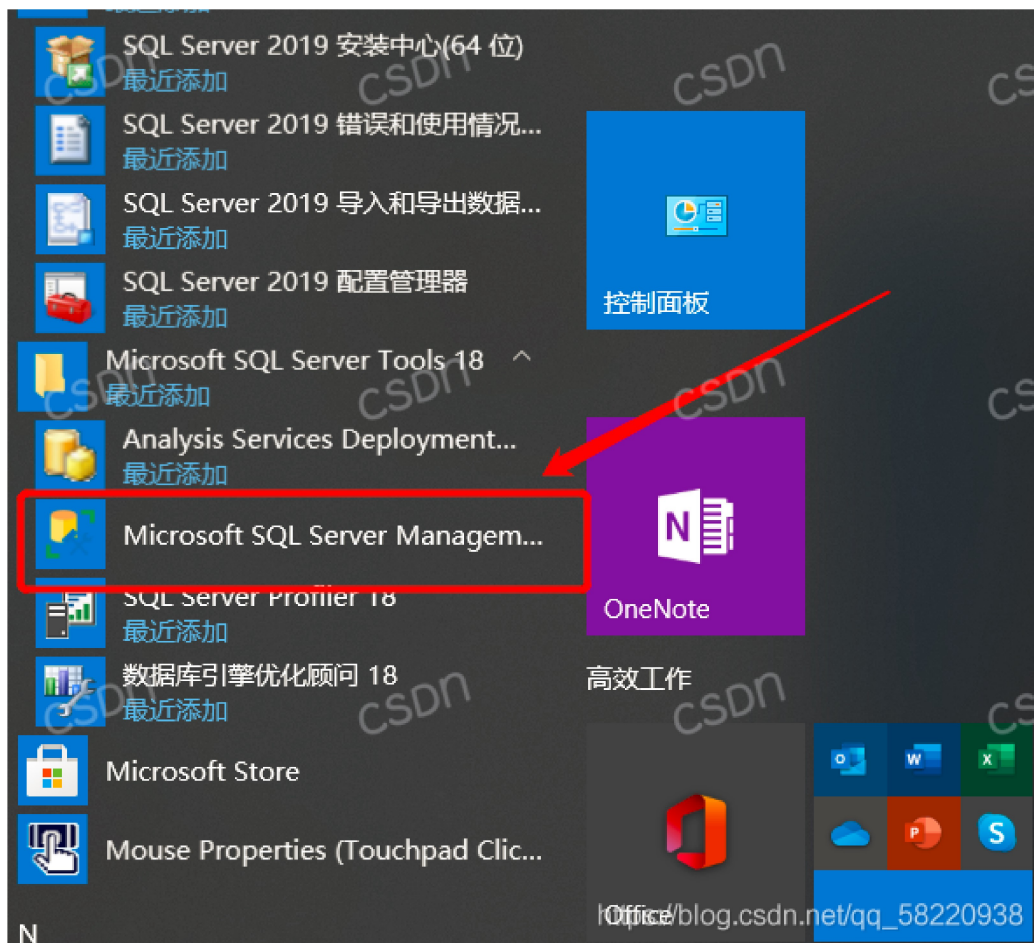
SQL Server 2019 安装中心(64 位)
最近添加

SQL Server 2019 错误和使用情况...
最近添加

SQL Server 2019 导入和导出数据...
最近添加

SQL Server 2019 配置管理器
最近添加

Microsoft SQL Server Tools 18
最近添加

Analysis Services Deployment...
最近添加

Microsoft SQL Server Managem...

SQL Server Profiler 18
最近添加

数据库引擎优化顾问 18
最近添加

Microsoft Store

Mouse Properties (Touchpad Clic...

N

控制面板

OneNote

高效工作

Office

https://blog.csdn.net/qq_58220938

csdn